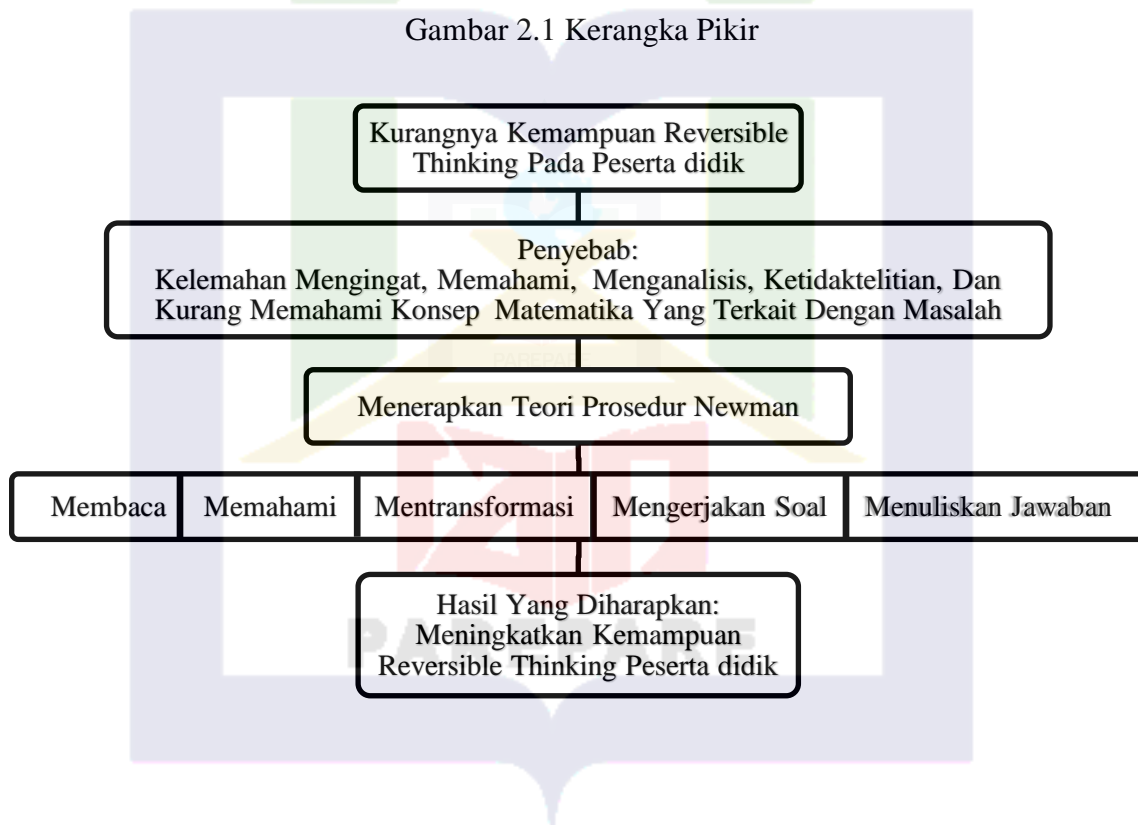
Gambar 2.1 Kerangka Pikir

Kurangnya Kemampuan Reversible Thinking Pada Peserta didik

Penyebab:
Kelemahan Mengingat, Memahami, Menganalisis, Ketidaktelitian, Dan Kurang Memahami Konsep Matematika Yang Terkait Dengan Masalah

PAREPARE

Menerapkan Teori Prosedur Newman

| Membaca | Memahami | Mentransformasi | Mengerjakan Soal | Menuliskan Jawaban |
|---|---|---|---|---|

Hasil Yang Diharapkan:
Meningkatkan Kemampuan Reversible Thinking Peserta didik

PAREPARE